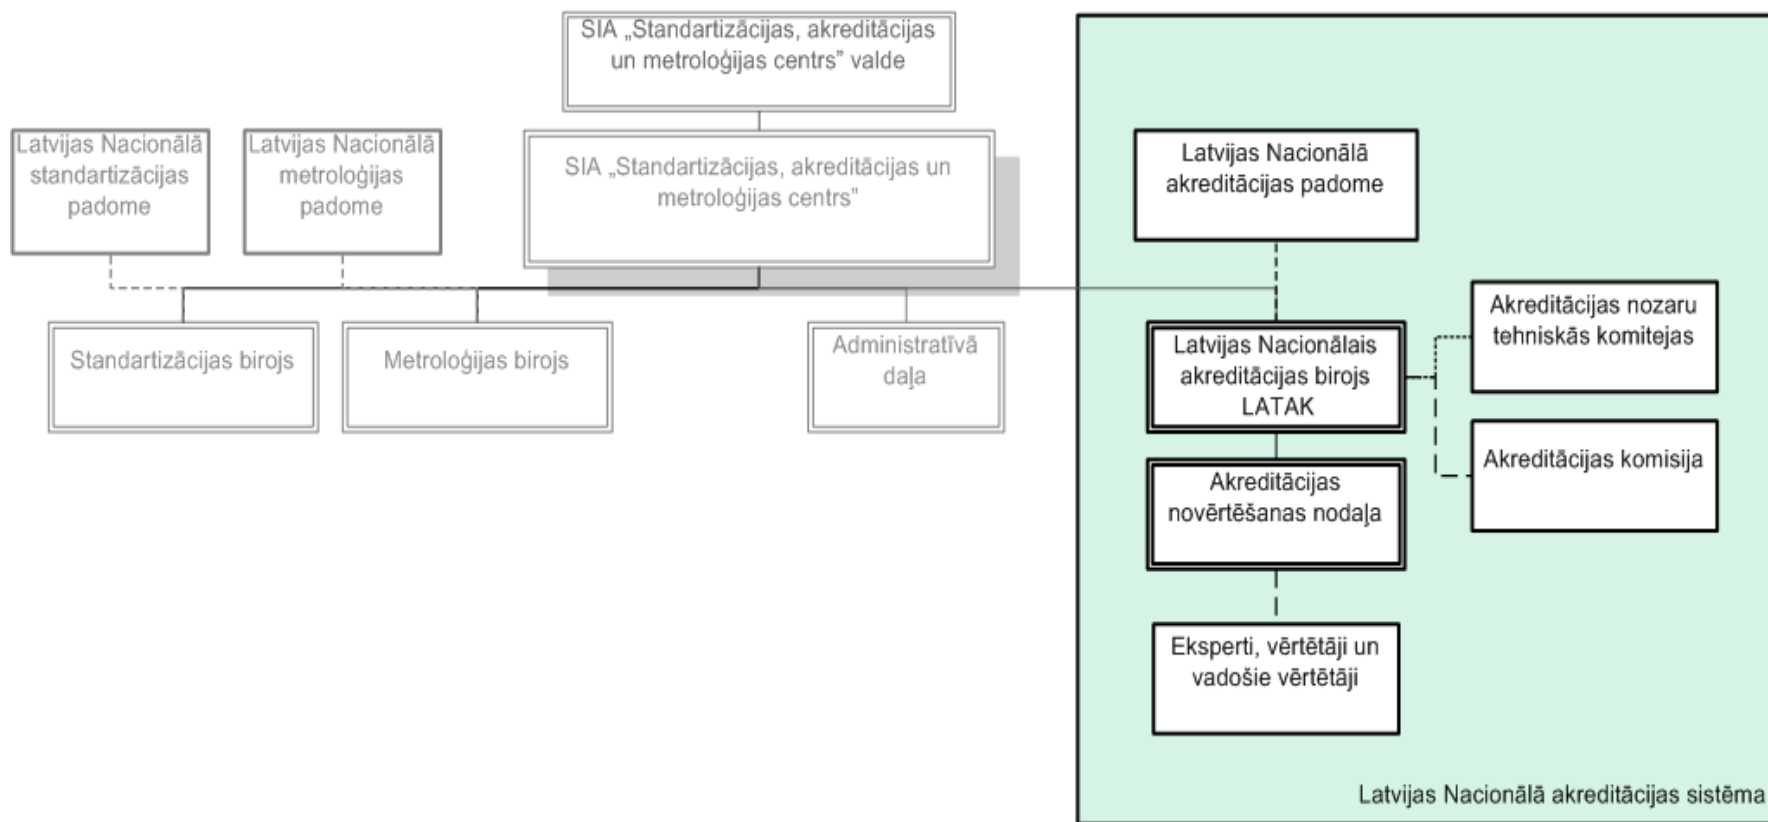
SIA „Standartizācijas, akreditācijas un metroloģijas centrs" valde

Latvijas Nacionālā standartizācijas padome

Latvijas Nacionālā metroloģijas padome

SIA „Standartizācijas, akreditācijas un metroloģijas centrs"

Standartizācijas birojs

Metroloģijas birojs

Administratīvā daļa

Latvijas Nacionālā akreditācijas padome

Latvijas Nacionālais akreditācijas birojs LATAK

Akreditācijas nozaru tehniskās komitejas

Akreditācijas komisija

Akreditācijas novērtēšanas nodaļa

Eksperti, vērtētāji un vadošie vērtētāji

Latvijas Nacionālā akreditācijas sistēma